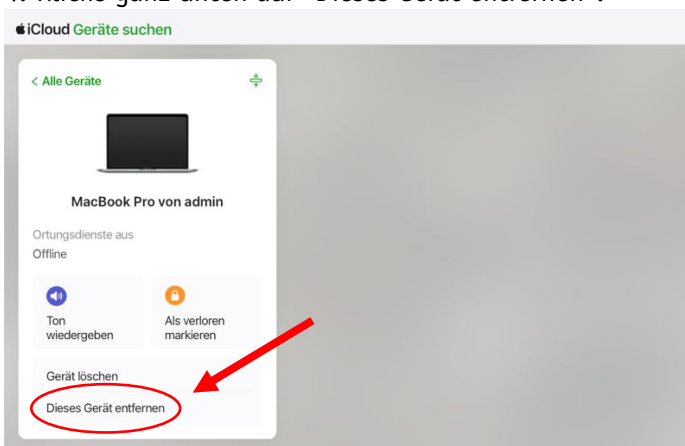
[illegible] ganz unten auf "Dieses Gerät entfernen".

iCloud Geräte suchen

< Alle Geräte

MacBook Pro von admin

Ortungsdienste aus
Offline

Ton wiedergeben

Als verloren markieren

Gerät löschen

Dieses Gerät entfernen